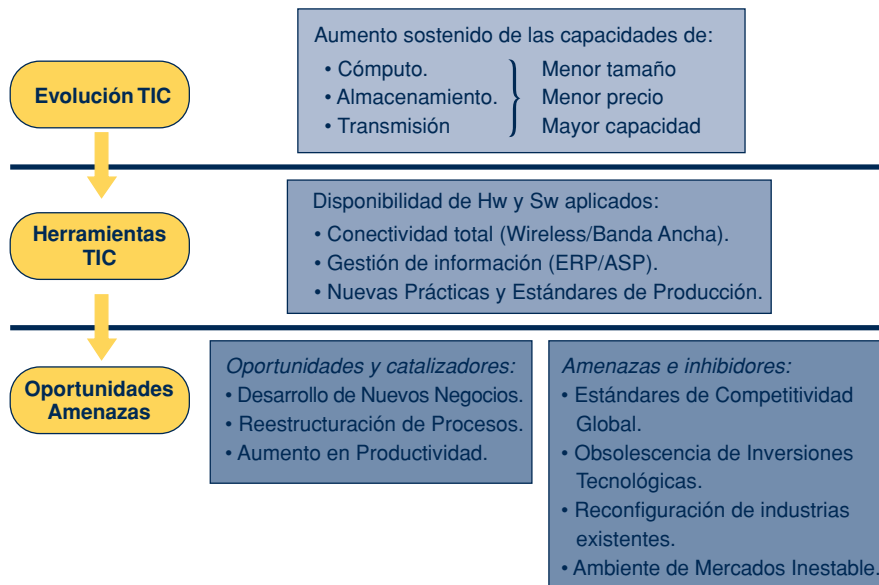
Evolución TIC

Aumento sostenido de las capacidades de:
• Cómputo.
• Almacenamiento.
• Transmisión

Menor tamaño
Menor precio
Mayor capacidad

Herramientas TIC

Disponibilidad de Hw y Sw aplicados:
• Conectividad total (Wireless/Banda Ancha).
• Gestión de información (ERP/ASP).
• Nuevas Prácticas y Estándares de Producción.

Oportunidades Amenazas

Oportunidades y catalizadores:
• Desarrollo de Nuevos Negocios.
• Reestructuración de Procesos.
• Aumento en Productividad.

Amenazas e inhibidores:
• Estándares de Competitividad Global.
• Obsolescencia de Inversiones Tecnológicas.
• Reconfiguración de industrias existentes.
• Ambiente de Mercados Inestable.